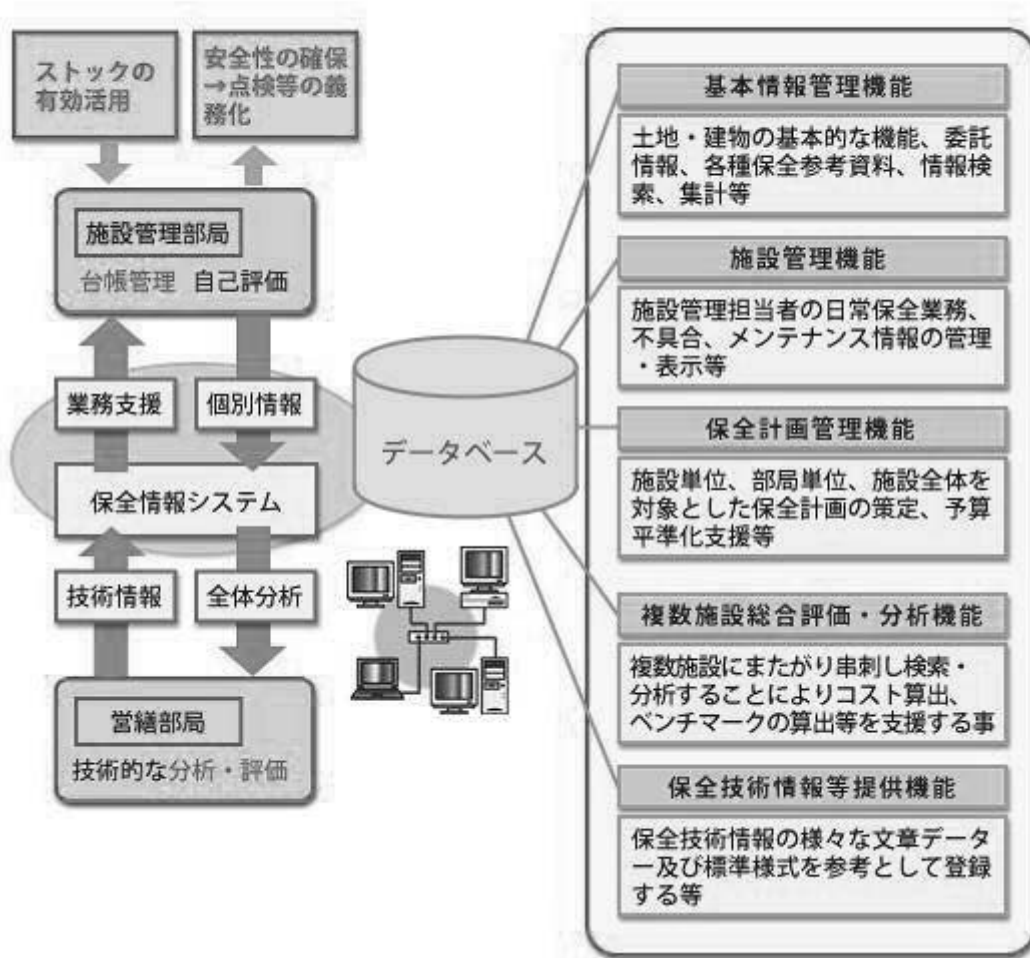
ストックの有効活用

安全性の確保→点検等の義務化

施設管理部局
台帳管理　自己評価

業務支援

個別情報

保全情報システム

技術情報

全体分析

営繕部局
技術的な分析・評価

データベース

基本情報管理機能

土地・建物の基本的な機能、委託情報、各種保全参考資料、情報検索、集計等

施設管理機能

施設管理担当者の日常保全業務、不具合、メンテナンス情報の管理・表示等

保全計画管理機能

施設単位、部局単位、施設全体を対象とした保全計画の策定、予算平準化支援等

複数施設総合評価・分析機能

複数施設にまたがり串刺し検索・分析することによりコスト算出、ベンチマークの算出等を支援する事

保全技術情報等提供機能

保全技術情報の様々な文章データー及び標準様式を参考として登録する等